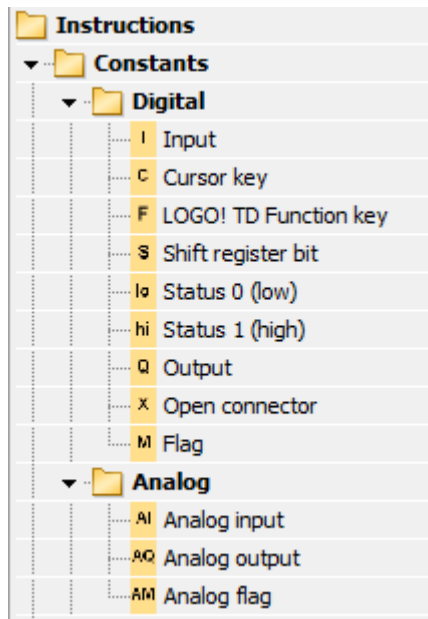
Instructions
Constants
Digital
I Input
C Cursor key
F LOGO! TD Function key
S Shift register bit
lo Status 0 (low)
hi Status 1 (high)
Q Output
X Open connector
M Flag
Analog
AI Analog input
AQ Analog output
AM Analog flag